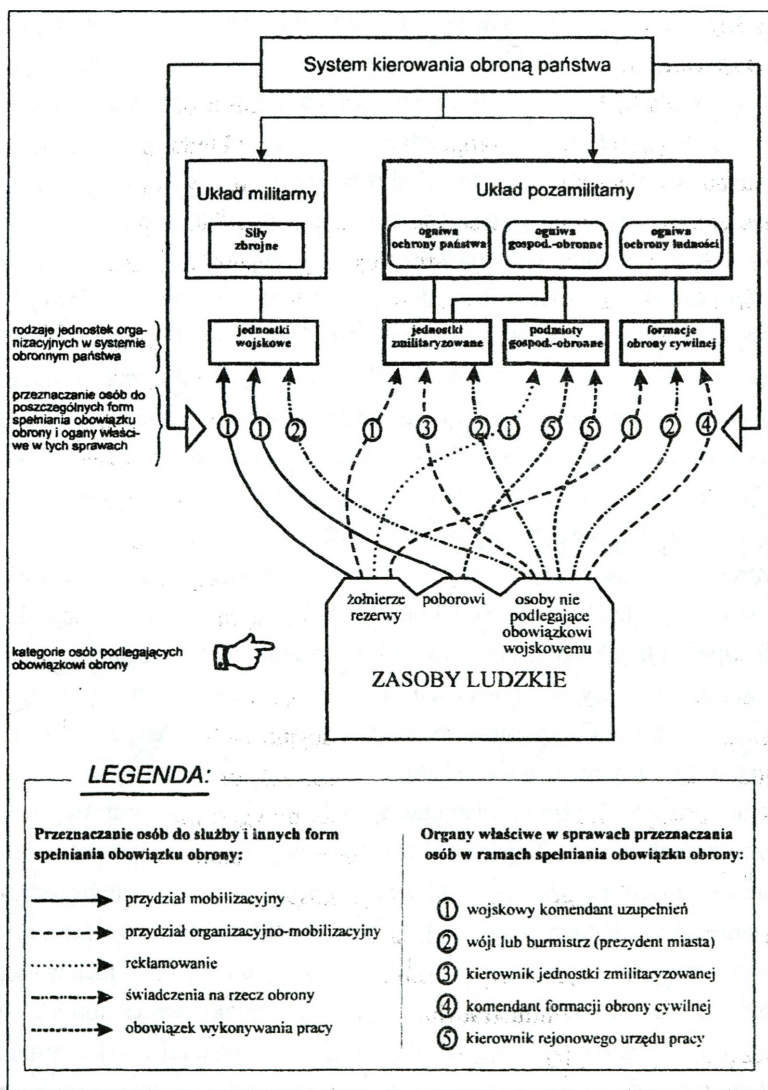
System kierowania obroną państwa

Układ militarny

Siły zbrojne

Układ pozamilitarny

ogniwa ochrony państwa

ogniwa gospod.-obronne

ogniwa ochrony ludności

rodzaje jednostek organizacyjnych w systemie obronnym państwa

jednostki wojskowe

jednostki zmilitaryzowane

podmioty gospod.-obronne

formacje obrony cywilnej

przeznaczanie osób do poszczególnych form spełniania obowiązku obrony i ogany właściwe w tych sprawach

1 1 2 1 3 2 1 5 5 1 2 4

żołnierze rezerwy

poborowi

osoby nie podlegające obowiązkowi wojskowemu

kategorie osób podlegających obowiązkowi obrony

ZASOBY LUDZKIE

LEGENDA:

Przeznaczanie osób do służby i innych form spełniania obowiązku obrony:

przydział mobilizacyjny

przydział organizacyjno-mobilizacyjny

reklamowanie

świadczenia na rzecz obrony

obowiązek wykonywania pracy

Organy właściwe w sprawach przeznaczania osób w ramach spełniania obowiązku obrony:

1 wojskowy komendant uzupełnień

2 wójt lub burmistrz (prezydent miasta)

3 kierownik jednostki zmilitaryzowanej

4 komendant formacji obrony cywilnej

5 kierownik rejonowego urzędu pracy